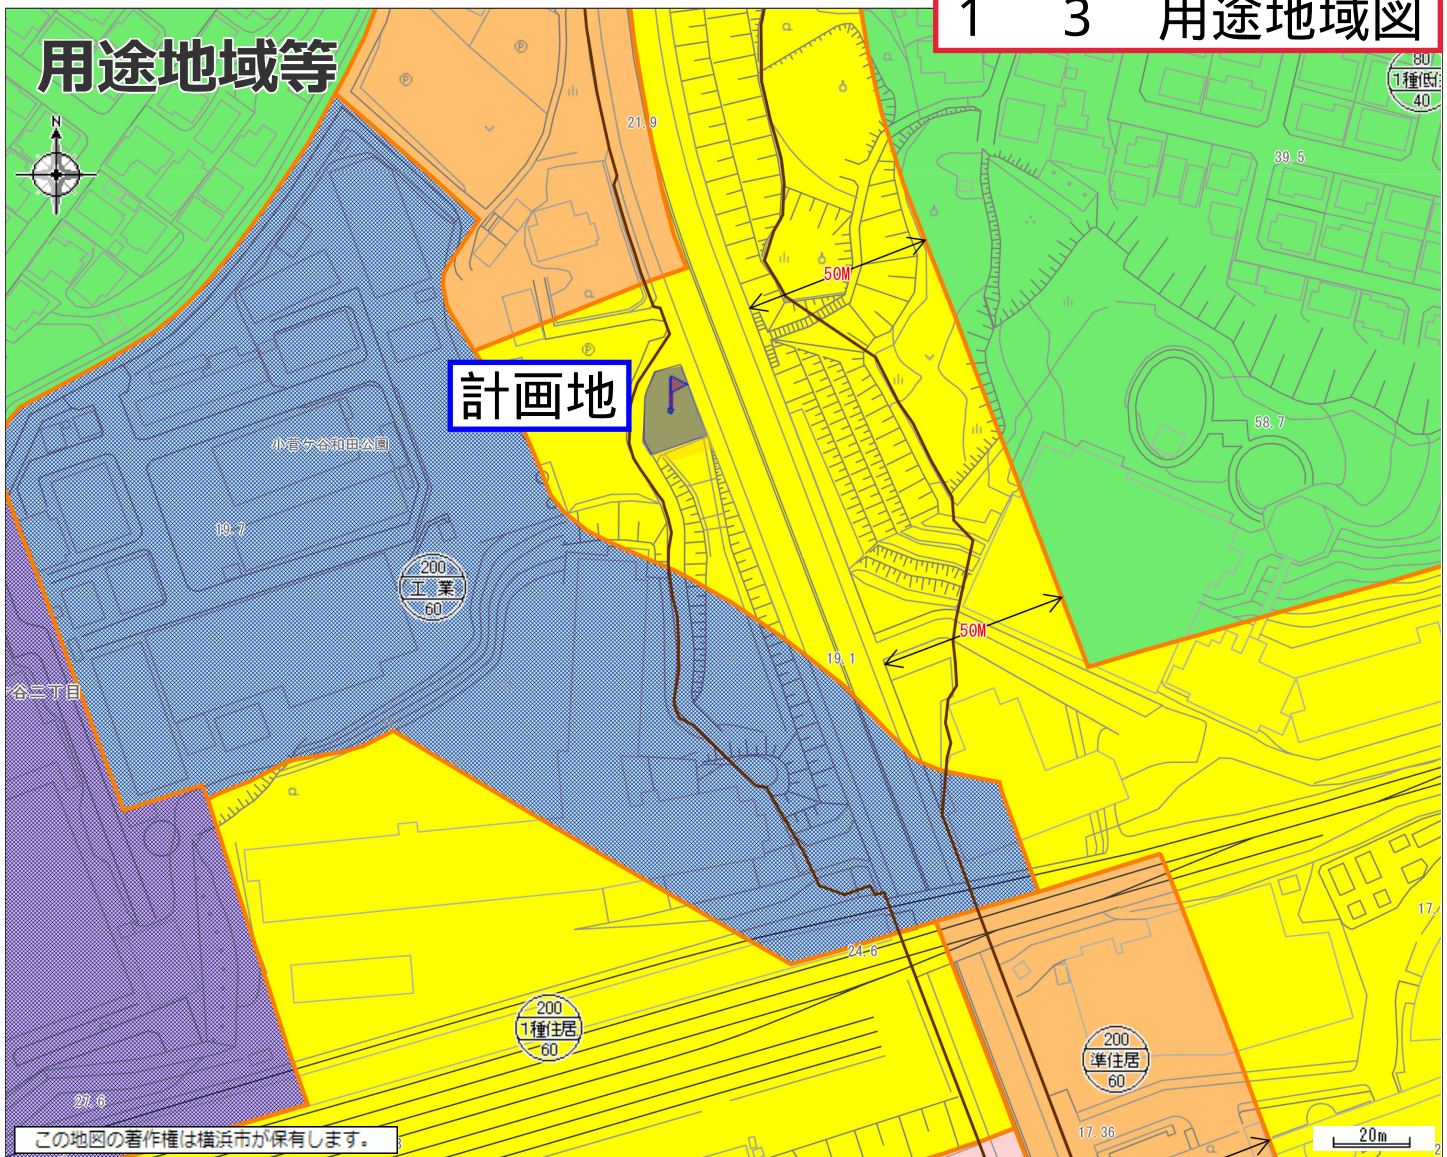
1　3　用途地域図

用途地域等

N

80
1種低
40

21.9

39.5

50M

計画地

58.7

小菅ケ谷和田公園

19.7

200
工業
60

50M

19.1

谷二丁目

24.6

200
1種住居
60

200
準住居
60

17.

27.6

この地図の著作権は横浜市が保有します。

17.36

20m